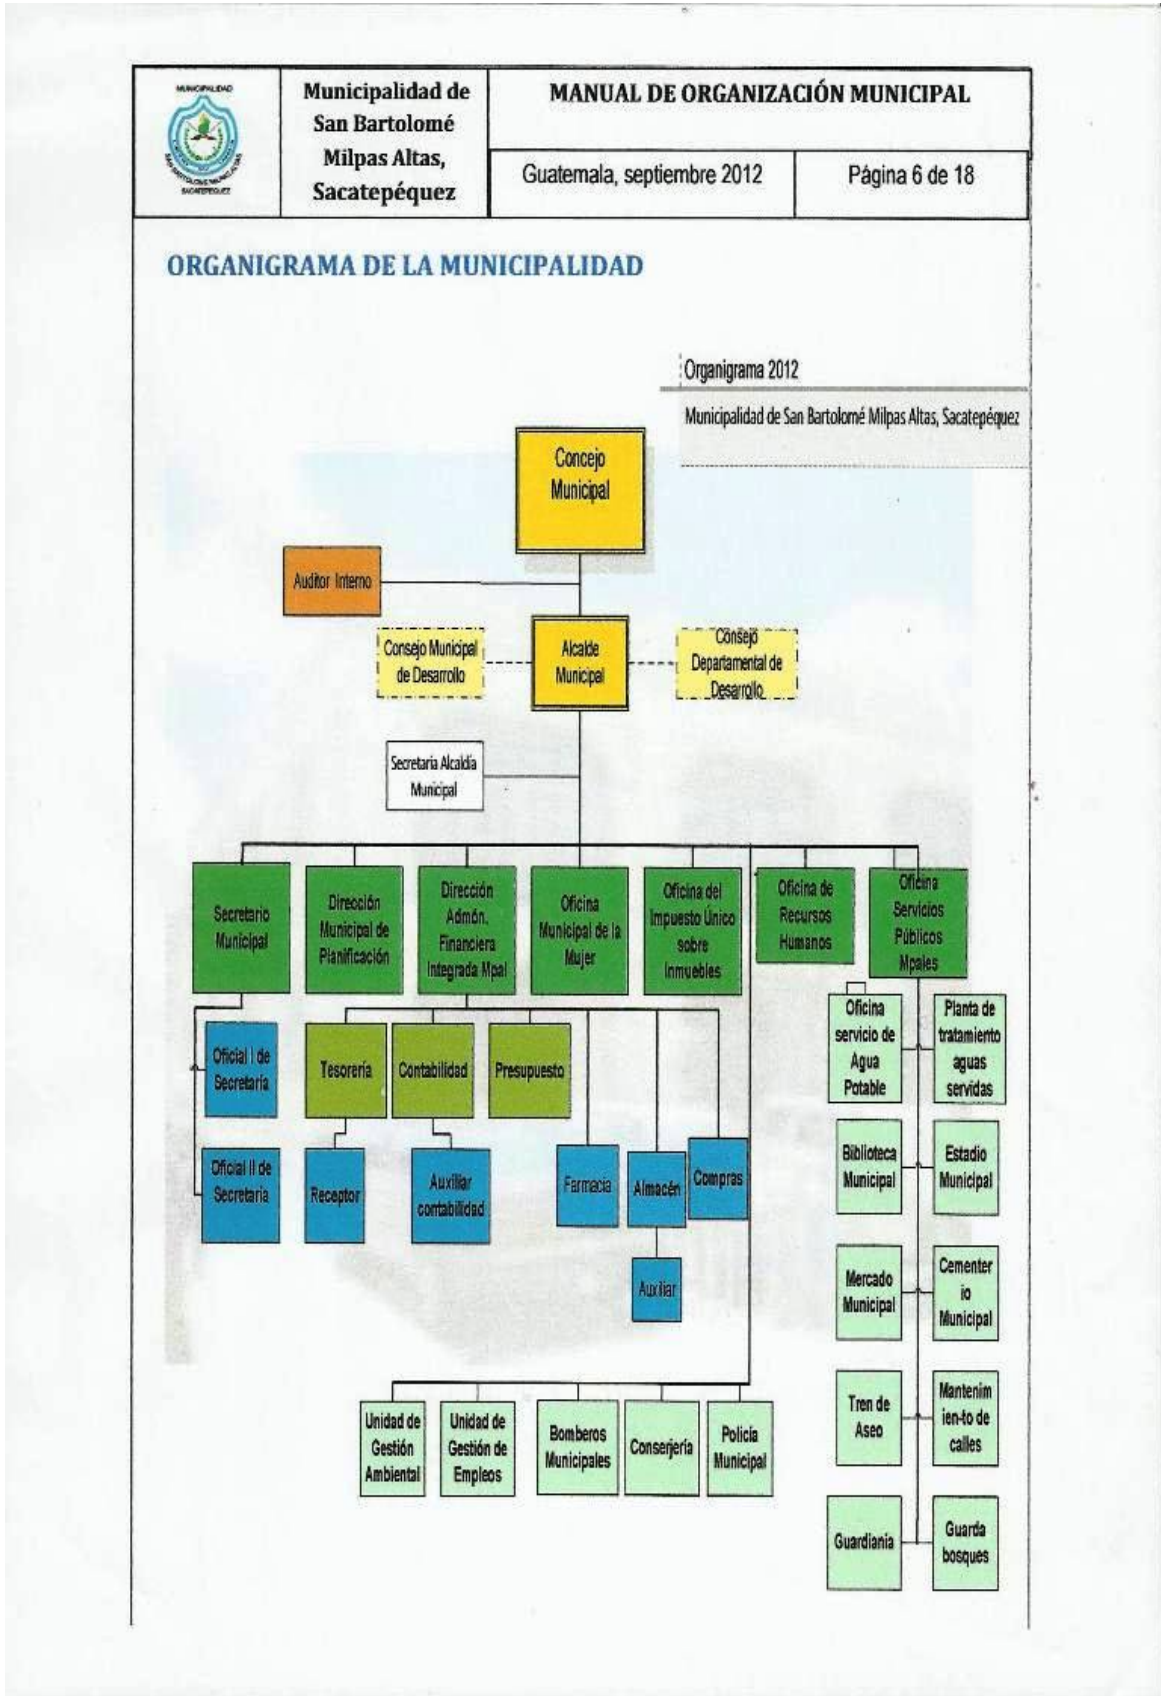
MUNICIPALIDAD
SAN BARTOLOMÉ MILPAS ALTAS SACATEPÉQUEZ

Municipalidad de San Bartolomé Milpas Altas, Sacatepéquez

MANUAL DE ORGANIZACIÓN MUNICIPAL

Guatemala, septiembre 2012

Página 6 de 18

ORGANIGRAMA DE LA MUNICIPALIDAD

Organigrama 2012

Municipalidad de San Bartolomé Milpas Altas, Sacatepéquez

Concejo Municipal

Auditor Interno

Consejo Municipal de Desarrollo

Alcalde Municipal

Consejo Departamental de Desarrollo

Secretaría Alcaldía Municipal

Secretario Municipal

Dirección Municipal de Planificación

Dirección Admón. Financiera Integrada Mpal

Oficina Municipal de la Mujer

Oficina del Impuesto Único sobre Inmuebles

Oficina de Recursos Humanos

Oficina Servicios Públicos Mpales

Oficial I de Secretaría

Tesorería

Contabilidad

Presupuesto

Oficina servicio de Agua Potable

Planta de tratamiento aguas servidas

Oficial II de Secretaría

Receptor

Auxiliar contabilidad

Farmacia

Almacén

Compras

Auxiliar

Biblioteca Municipal

Estadio Municipal

Mercado Municipal

Cementer io Municipal

Tren de Aseo

Mantenim ien-to de calles

Unidad de Gestión Ambiental

Unidad de Gestión de Empleos

Bomberos Municipales

Conserjería

Policía Municipal

Guardianía

Guarda bosques